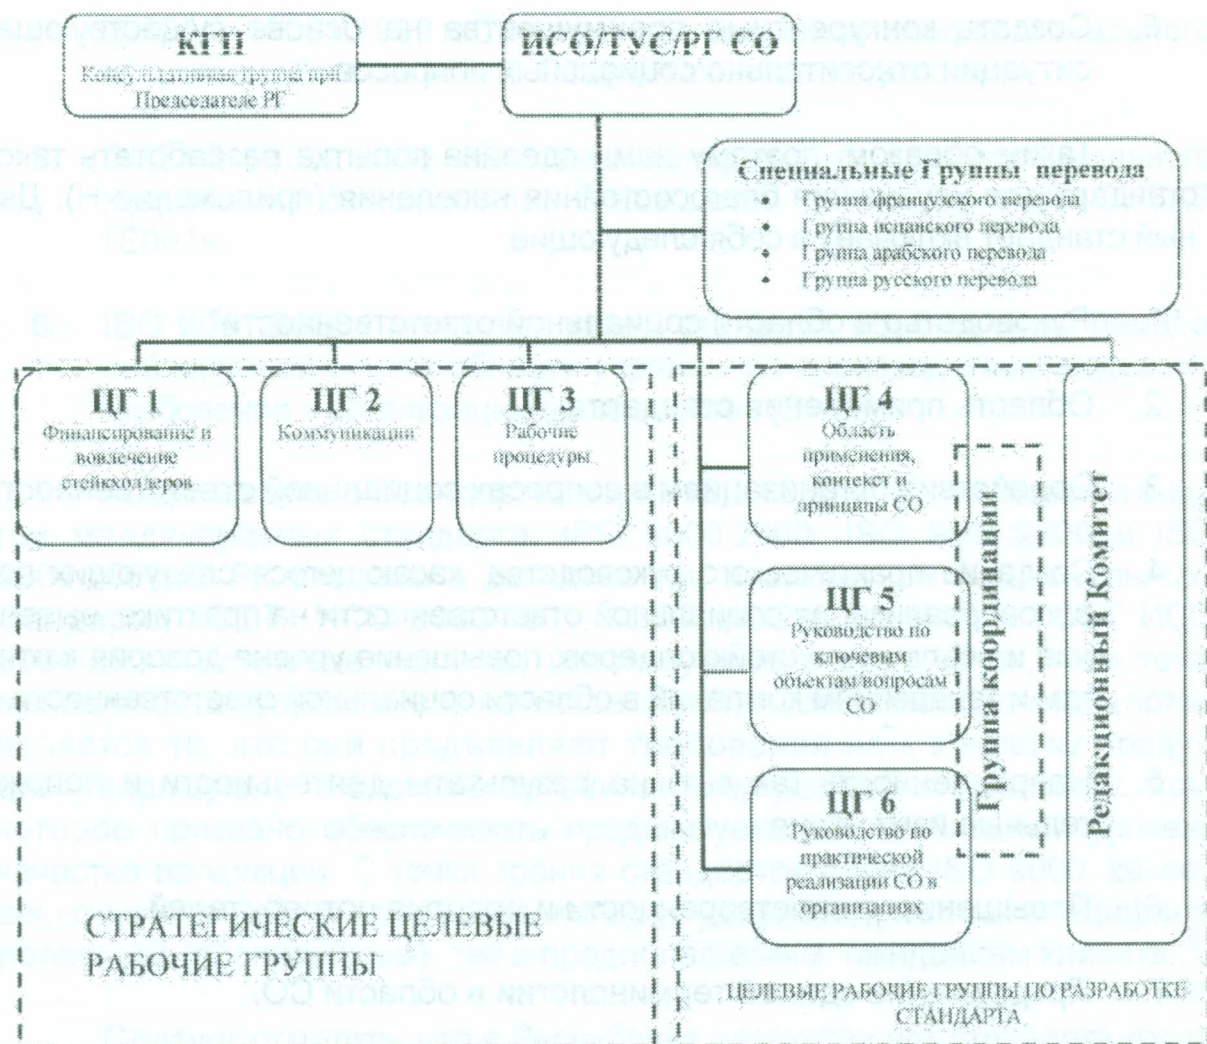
КГП
Консультативная группа при Председателе РГ

ИСО/ТУС/РГ СО

Специальные Группы перевода
• Группа французского перевода
• Группа испанского перевода
• Группа арабского перевода
• Группа русского перевода

ЦГ 1
Финансирование и вовлечение стейкхолдеров

ЦГ 2
Коммуникации

ЦГ 3
Рабочие процедуры

ЦГ 4
Область применения, контекст и принципы СО

ЦГ 5
Руководство по ключевым объектам/вопросам СО

ЦГ 6
Руководство по практической реализации СО в организациях

Группа координации

Редакционный Комитет

СТРАТЕГИЧЕСКИЕ ЦЕЛЕВЫЕ РАБОЧИЕ ГРУППЫ

ЦЕЛЕВЫЕ РАБОЧИЕ ГРУППЫ ПО РАЗРАБОТКЕ СТАНДАРТА